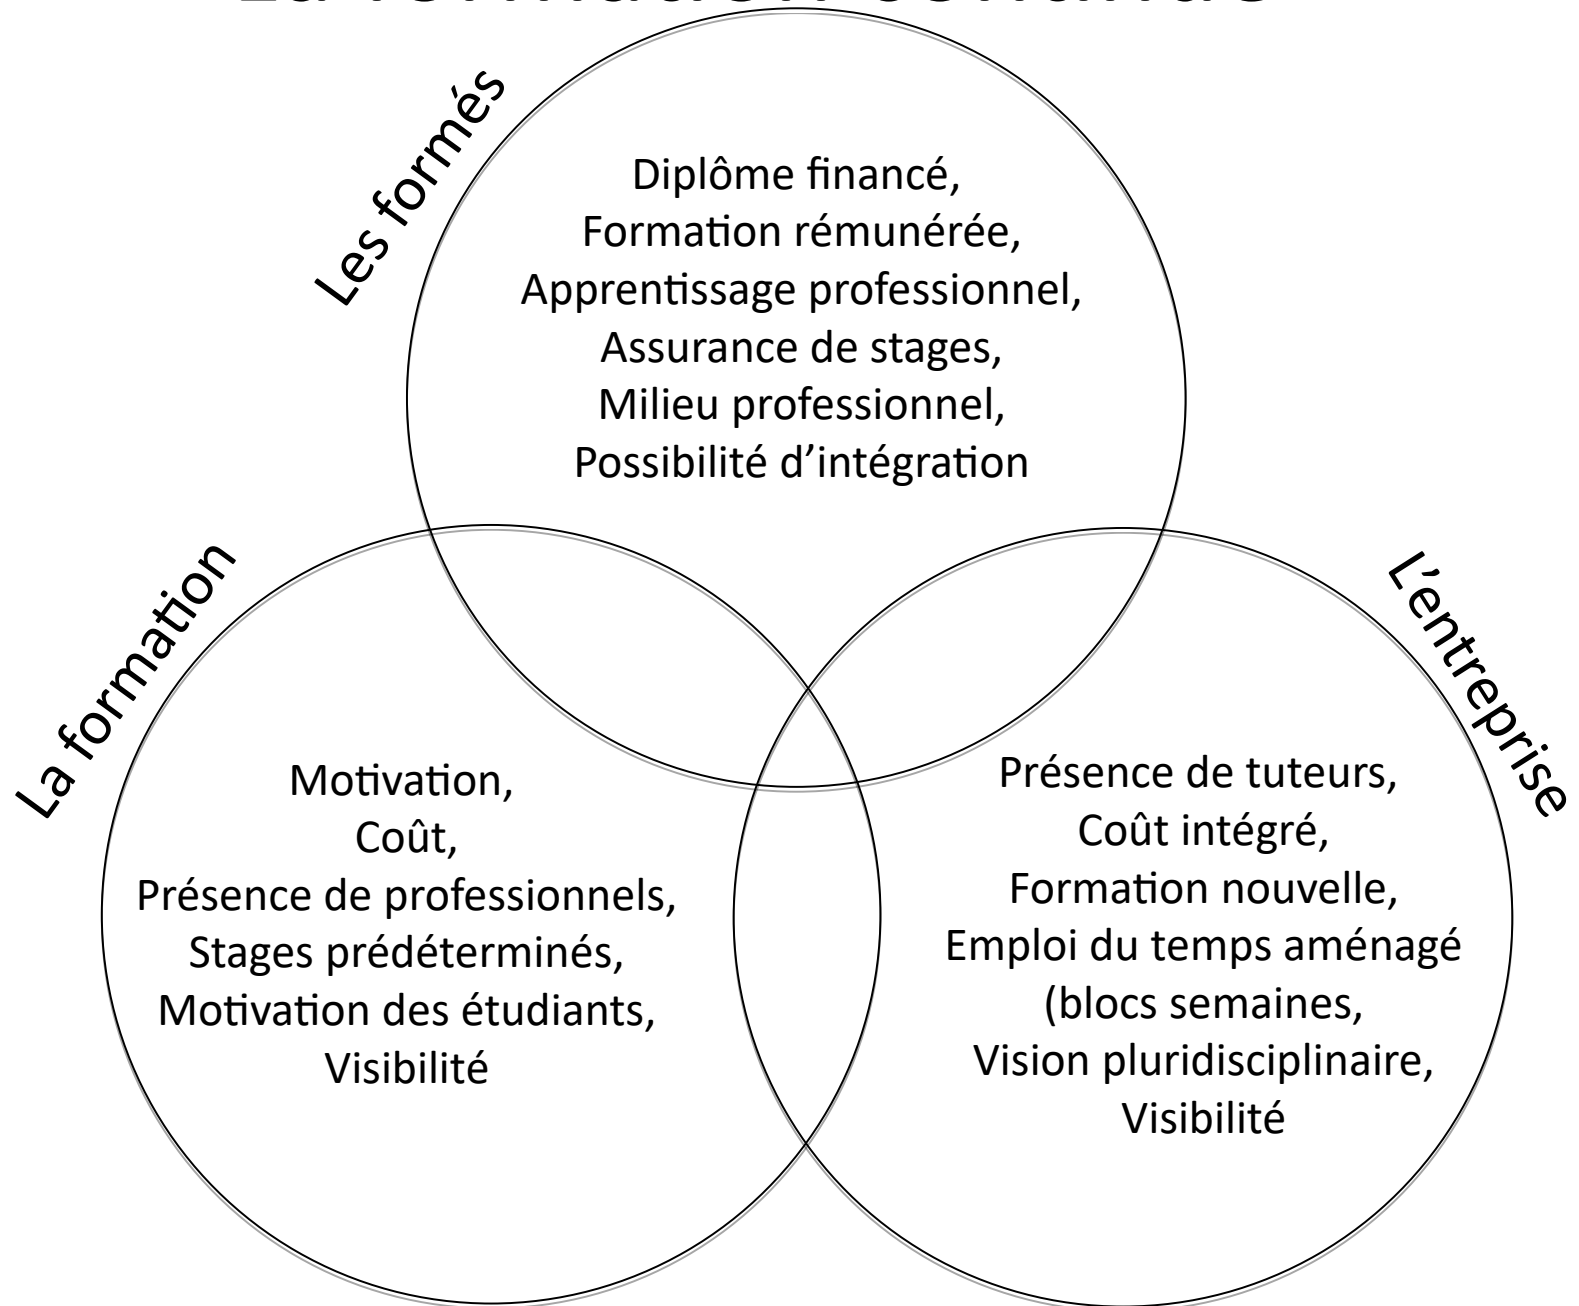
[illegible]

Les formés

Diplôme financé,
Formation rémunérée,
Apprentissage professionnel,
Assurance de stages,
Milieu professionnel,
Possibilité d'intégration

La formation

Motivation,
Coût,
Présence de professionnels,
Stages prédéterminés,
Motivation des étudiants,
Visibilité

L'entreprise

Présence de tuteurs,
Coût intégré,
Formation nouvelle,
Emploi du temps aménagé
(blocs semaines,
Vision pluridisciplinaire,
Visibilité